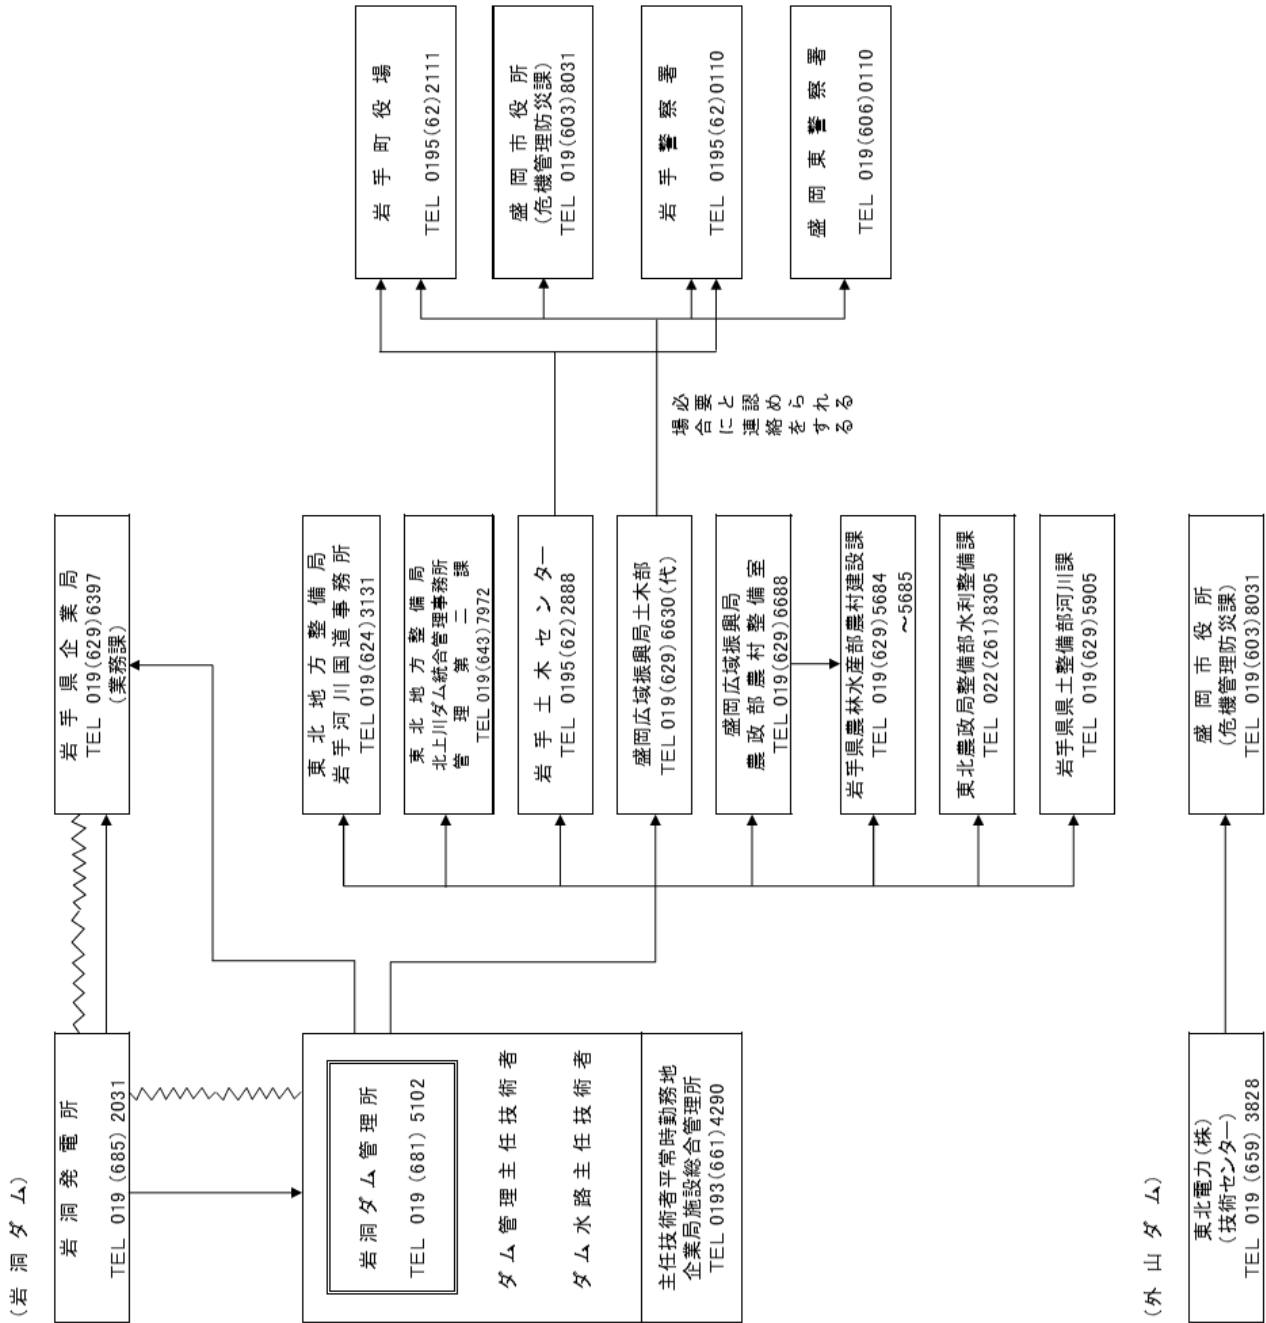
（岩洞ダム）

岩洞発電所
TEL 019（685）2031

岩洞ダム管理所
TEL 019（681）5102

ダム管理主任技術者

ダム水路主任技術者

主任技術者平常時勤務地
企業局施設総合管理所
TEL 0193（661）4290

岩手県企業局
TEL 019（629）6397
（業務課）

東北地方整備局
岩手河川国道事務所
TEL 019（624）3131

東北地方整備局
北上川ダム統合管理事務所
管理第二課
TEL 019（643）7972

岩手土木センター
TEL 0195（62）2888

盛岡広域振興局土木部
TEL 019（629）6630（代）

盛岡広域振興局
農政部農村整備室
TEL 019（629）6688

岩手県農林水産部農村建設課
TEL 019（629）5684
～5685

東北農政局整備部水利整備課
TEL 022（261）8305

岩手県県土整備部河川課
TEL 019（629）5905

必要と認められる場合に連絡をする

岩手町役場
TEL 0195（62）2111

盛岡市役所
（危機管理防災課）
TEL 019（603）8031

岩手警察署
TEL 0195（62）0110

盛岡東警察署
TEL 019（606）0110

（外山ダム）

東北電力（株）
（技術センター）
TEL 019（659）3828

盛岡市役所
（危機管理防災課）
TEL 019（603）8031